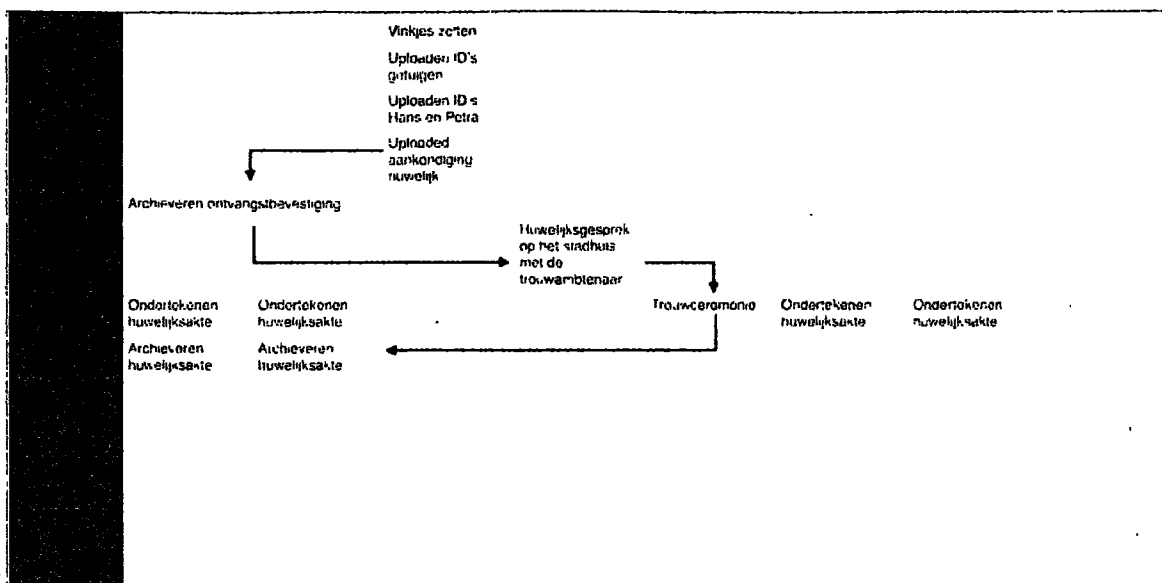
Vinkjes zetten

Uploaden ID's getuigen

Uploaden ID's Hans en Petra

Uploaded aankondiging huwelijk

Archieveren ontvangstbevestiging

Huwelijksgesprek op het stadhuis met de trouwambtenaar

Ondertekenen huwelijksakte

Ondertekenen huwelijksakte

Trouwceremonie

Ondertekenen huwelijksakte

Ondertekenen huwelijksakte

Archieveren huwelijksakte

Archieveren huwelijksakte